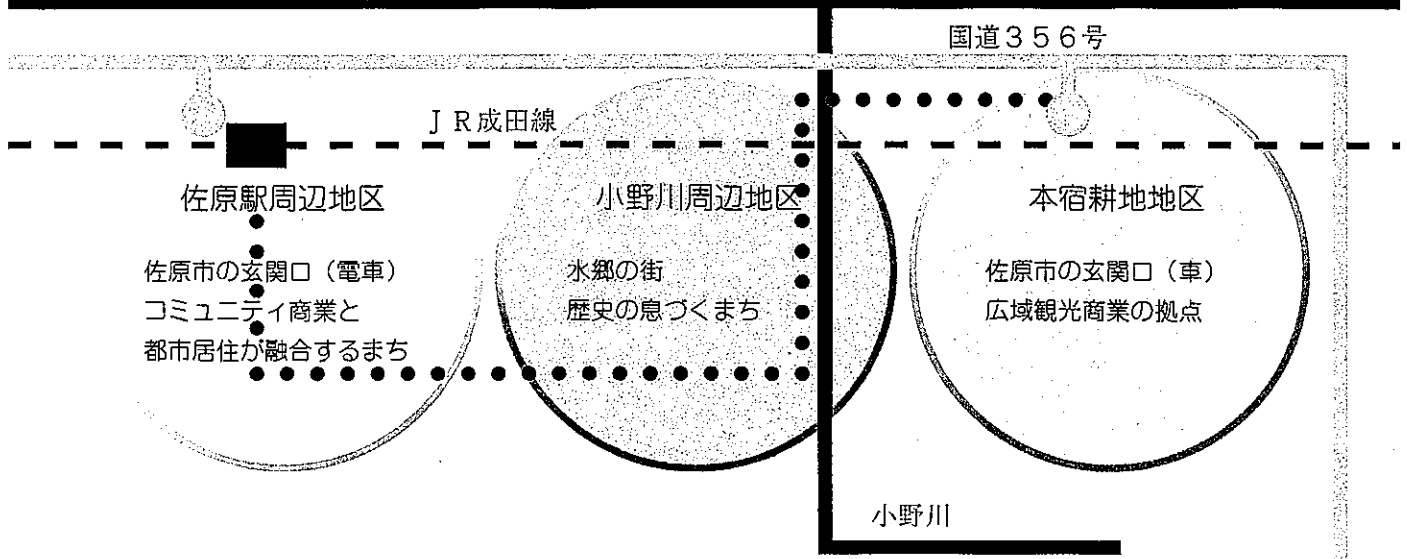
国道３５６号

ＪＲ成田線

佐原駅周辺地区

佐原市の玄関口（電車）
コミュニティ商業と
都市居住が融合するまち

小野川周辺地区

水郷の街
歴史の息づくまち

本宿耕地地区

佐原市の玄関口（車）
広域観光商業の拠点

小野川